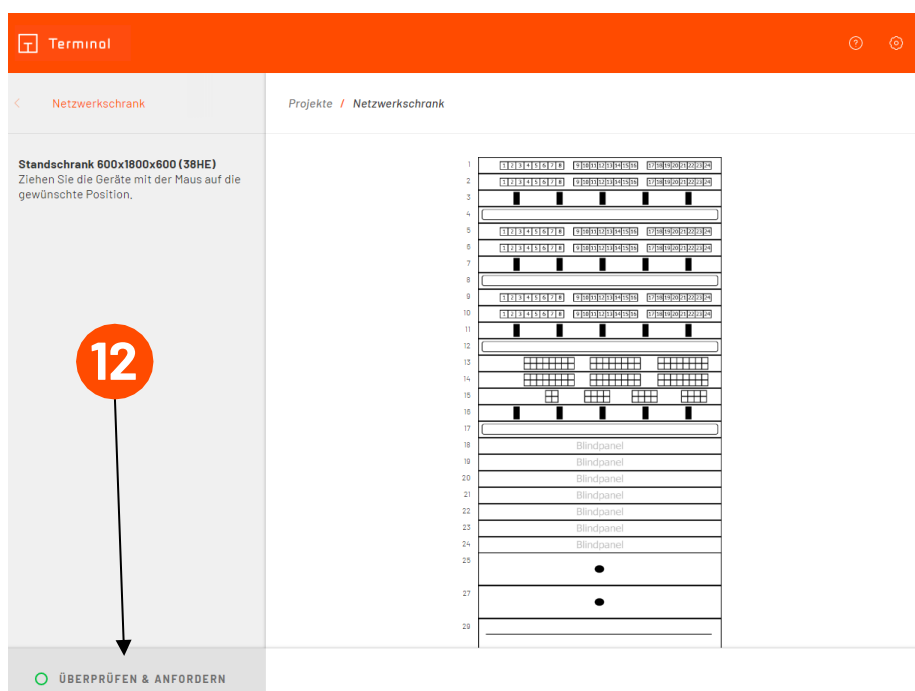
Terminal

Netzwerkschrank

Projekte / Netzwerkschrank

**Standschrank 600x1800x600 (38HE)**
Ziehen Sie die Geräte mit der Maus auf die gewünschte Position.

12

1
1 2 3 4 5 6 7 8 9 10 11 12 13 14 15 16 17 18 19 20 21 22 23 24
2
1 2 3 4 5 6 7 8 9 10 11 12 13 14 15 16 17 18 19 20 21 22 23 24
3
4
5
1 2 3 4 5 6 7 8 9 10 11 12 13 14 15 16 17 18 19 20 21 22 23 24
6
1 2 3 4 5 6 7 8 9 10 11 12 13 14 15 16 17 18 19 20 21 22 23 24
7
8
9
1 2 3 4 5 6 7 8 9 10 11 12 13 14 15 16 17 18 19 20 21 22 23 24
10
1 2 3 4 5 6 7 8 9 10 11 12 13 14 15 16 17 18 19 20 21 22 23 24
11
12
13
14
15
16
17
18 Blindpanel
19 Blindpanel
20 Blindpanel
21 Blindpanel
22 Blindpanel
23 Blindpanel
24 Blindpanel
25
27
28

ÜBERPRÜFEN & ANFORDERN